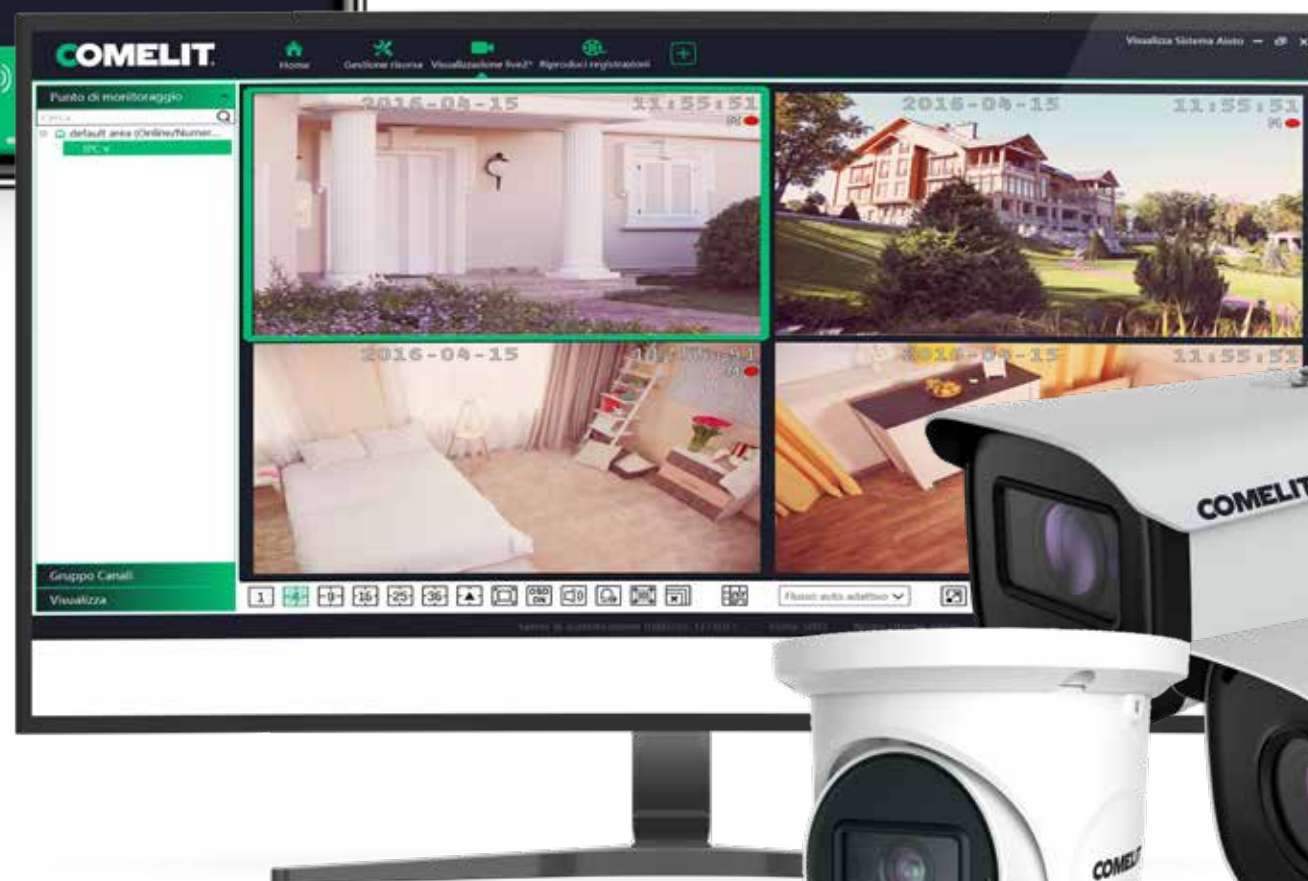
COMELIT

Home Gestione risorsa Visualizzazione live2* Riproduci registrazioni

Visualizza Sistema Aiuto

Punto di monitoraggio

Cerca

default area (Online/Numer...

IPC

2016-04-15 11:55:51

2016-04-15 11:55:51

2016-04-15 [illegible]

2016-04-15 11:55:51

Gruppo Canali

Visualizza

1 4 9 16 25 36

Flusso auto adattivo

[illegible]

COMELIT

COMELIT